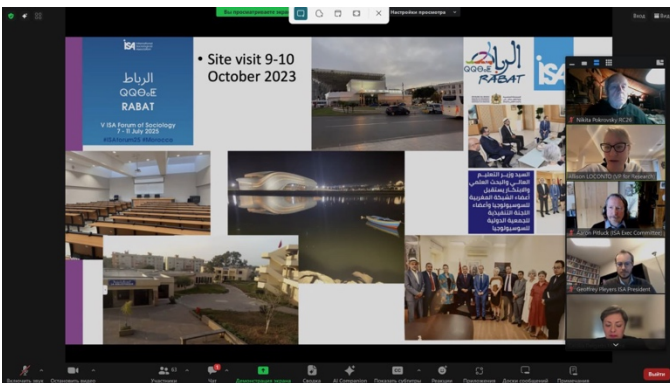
Вы просматриваете экран

Настройки просмотра

Вид

ISA

الرباط
ⵔⴱⴰⵟ
RABAT

V ISA Forum of Sociology
7 - 11 July 2025
#ISAForum25 #Morocco

• Site visit 9-10 October 2023

الرباط
RABAT

ISA

السيد وزير التعليم العالي والبحث العلمي والابتكار يستقبل أعضاء الشبكة المغربية للسوسيولوجيا وأعضاء اللجنة التنفيذية للجمعية الدولية للسوسيولوجيا

Nikita Pokrovsky RC26

Allison LOCONTO (VP for Research)

Justin Pitluck ISA Exec Committee

Geoffrey Pleyers ISA President

Включить звук

Остановить видео

Участники 61

Чат

Демонстрация экрана

Сводка

AI Companion

Показать субтитры

Реакции

Приложения

Доски сообщений

Примечания

Выйти